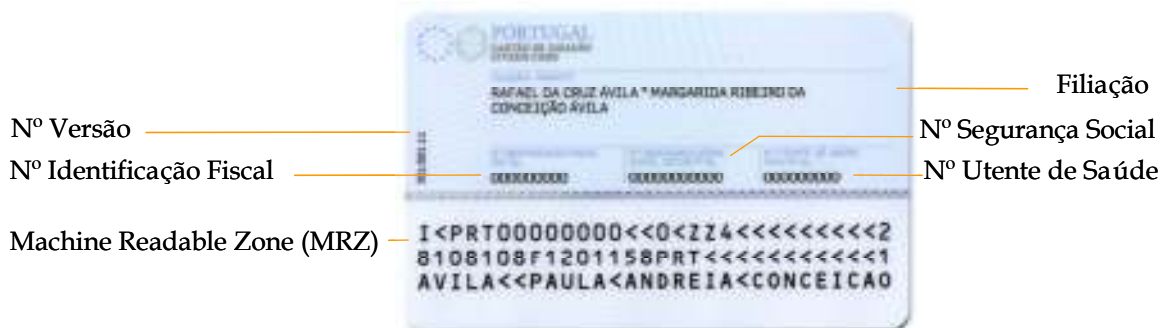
PORTUGAL
CARTÃO DE CIDADÃO
CITIZEN CARD

FILIAÇÃO / PARENTS
RAFAEL DA CRUZ ÁVILA * MARGARIDA RIBEIRO DA CONCEIÇÃO ÁVILA

Filiação

Nº Versão

Nº Segurança Social

Nº Identificação Fiscal

Nº Utente de Saúde

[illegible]

000000000 00000000000 000000000

Machine Readable Zone (MRZ)

I<PRT00000000<<0<ZZ4<<<<<<<<<<2
8108108F1201158PRT<<<<<<<<<<<1
AVILA<<PAULA<ANDREIA<CONCEICAO